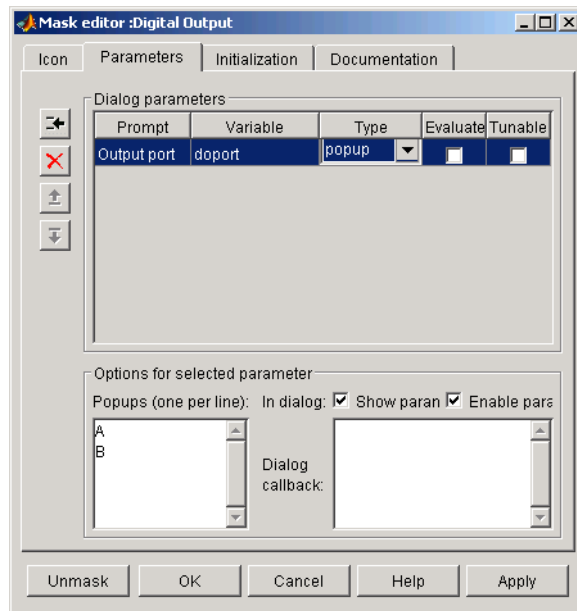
Mask editor :Digital Output

Icon | Parameters | Initialization | Documentation

Dialog parameters

| Prompt | Variable | Type | Evaluate | Tunable |
|---|---|---|---|---|
| Output port | doport | popup | | |

Options for selected parameter

Popups (one per line):

A
B

In dialog: Show paran Enable para

Dialog callback:

Unmask | OK | Cancel | Help | Apply